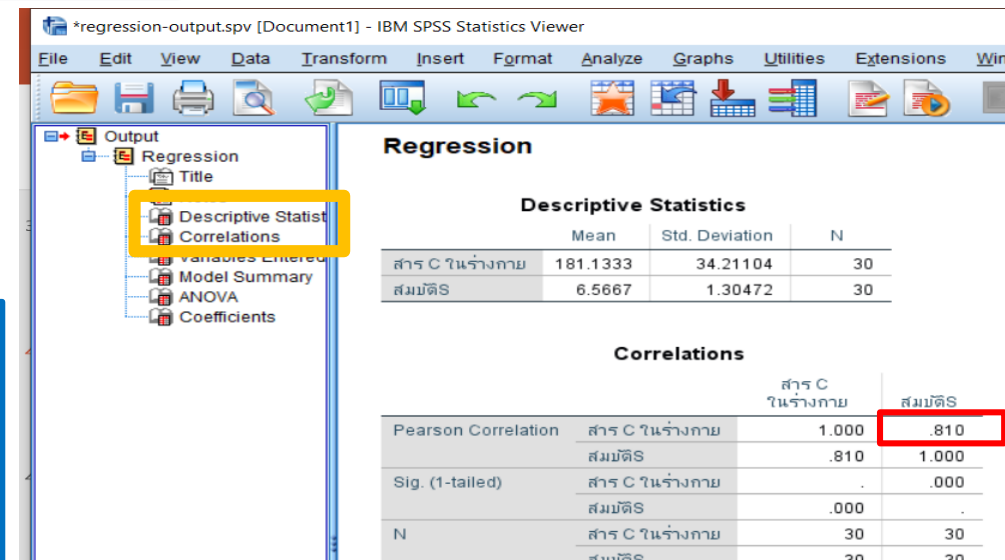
*regression-output.spv [Document1] - IBM SPSS Statistics Viewer

File Edit View Data Transform Insert Format Analyze Graphs Utilities Extensions Win

Output
Regression
Title
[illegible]
Descriptive Statist
Correlations
Variables Entered
Model Summary
ANOVA
Coefficients

Regression

Descriptive Statistics

| | Mean | Std. Deviation | N |
|---|---|---|---|
| สาร C ในร่างกาย | 181.1333 | 34.21104 | 30 |
| สมบัติS | 6.5667 | 1.30472 | 30 |

Correlations

| | | สาร C ในร่างกาย | สมบัติS |
|---|---|---|---|
| Pearson Correlation | สาร C ในร่างกาย | 1.000 | .810 |
| | สมบัติS | .810 | 1.000 |
| Sig. (1-tailed) | สาร C ในร่างกาย | . | .000 |
| | สมบัติS | .000 | . |
| N | สาร C ในร่างกาย | 30 | 30 |
| | สมบัติS | 30 | 30 |